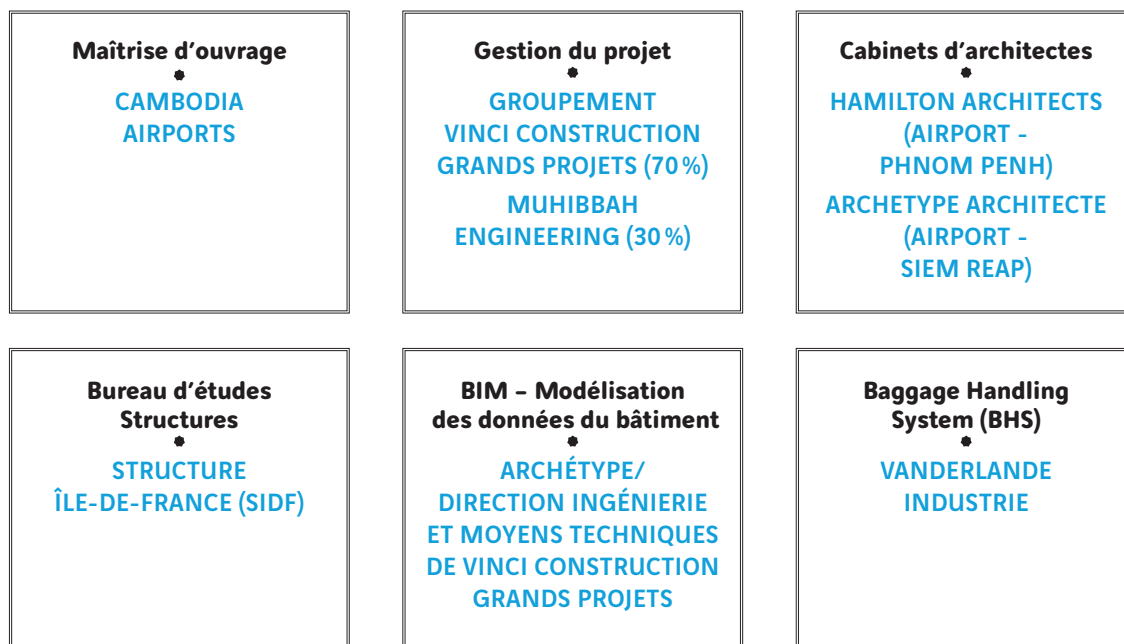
Maîtrise d’ouvrage

CAMBODIA AIRPORTS

Gestion du projet

GROUPEMENT VINCI CONSTRUCTION GRANDS PROJETS (70 %)

MUHIBBAH ENGINEERING (30 %)

Cabinets d’architectes

HAMILTON ARCHITECTS (AIRPORT - PHNOM PENH)

ARCHETYPE ARCHITECTE (AIRPORT - SIEM REAP)

Bureau d’études Structures

STRUCTURE ÎLE-DE-FRANCE (SIDF)

BIM – Modélisation des données du bâtiment

ARCHÉTYPE/ DIRECTION INGÉNIERIE ET MOYENS TECHNIQUES DE VINCI CONSTRUCTION GRANDS PROJETS

Baggage Handling System (BHS)

VANDERLANDE INDUSTRIE